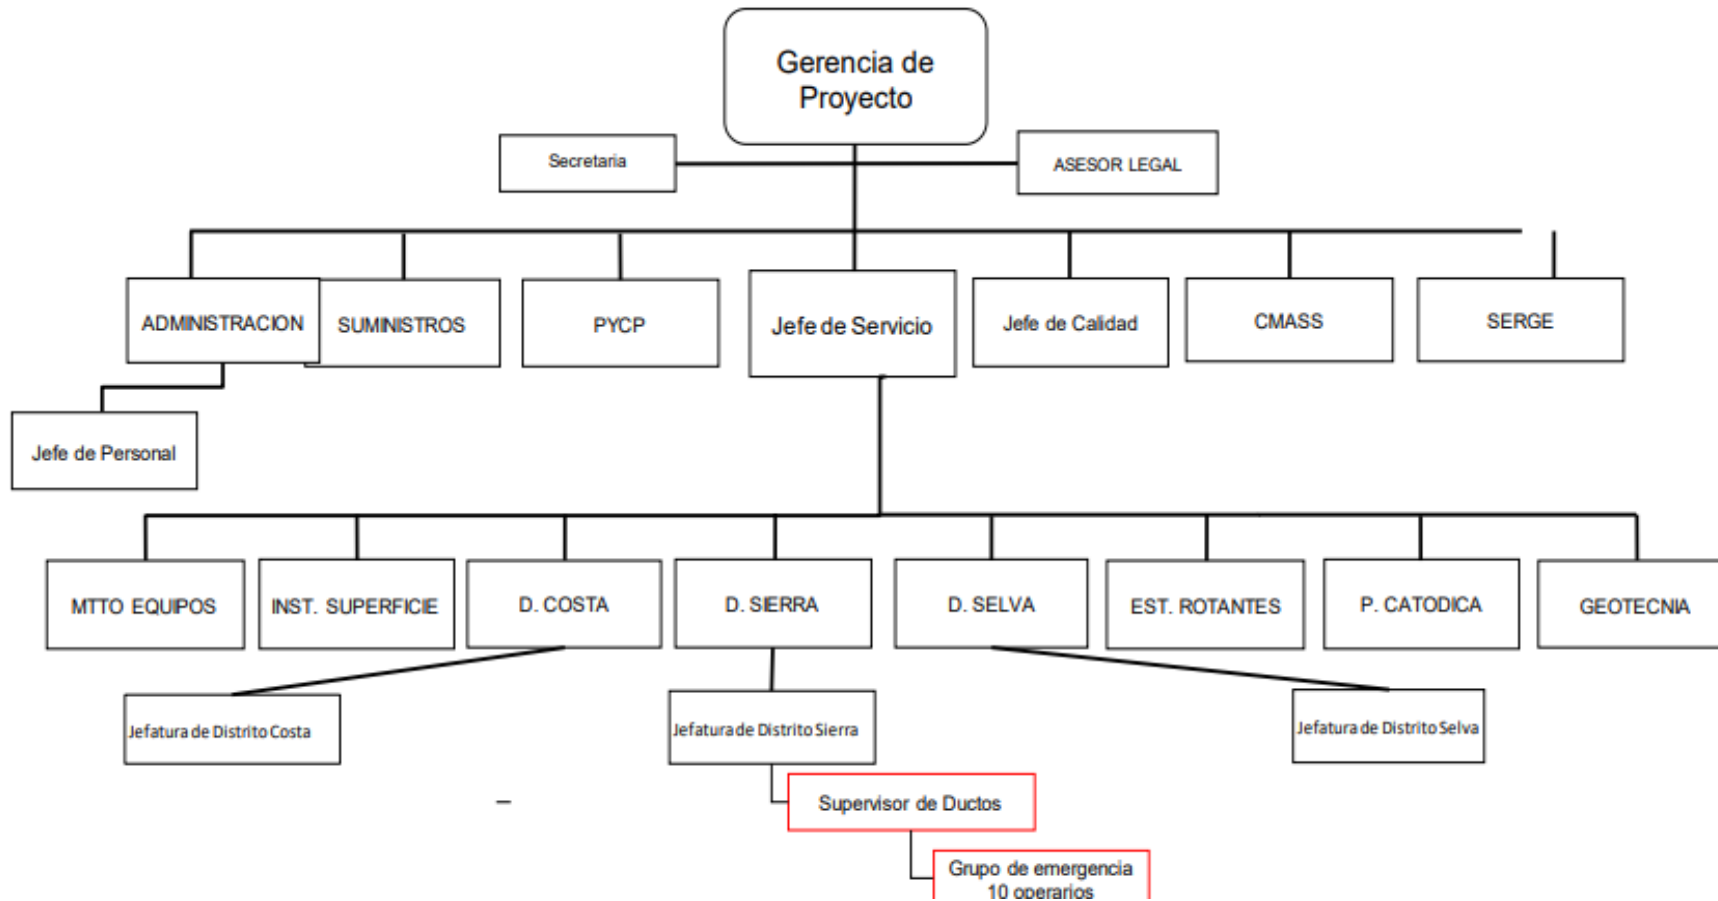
Gerencia de Proyecto

Secretaria

ASESOR LEGAL

ADMINISTRACION

SUMINISTROS

PYCP

Jefe de Servicio

Jefe de Calidad

CMASS

SERGE

Jefe de Personal

MTTO EQUIPOS

INST. SUPERFICIE

D. COSTA

D. SIERRA

D. SELVA

EST. ROTANTES

P. CATODICA

GEOTECNIA

Jefatura de Distrito Costa

Jefatura de Distrito Sierra

Jefatura de Distrito Selva

Supervisor de Ductos

Grupo de emergencia 10 operarios